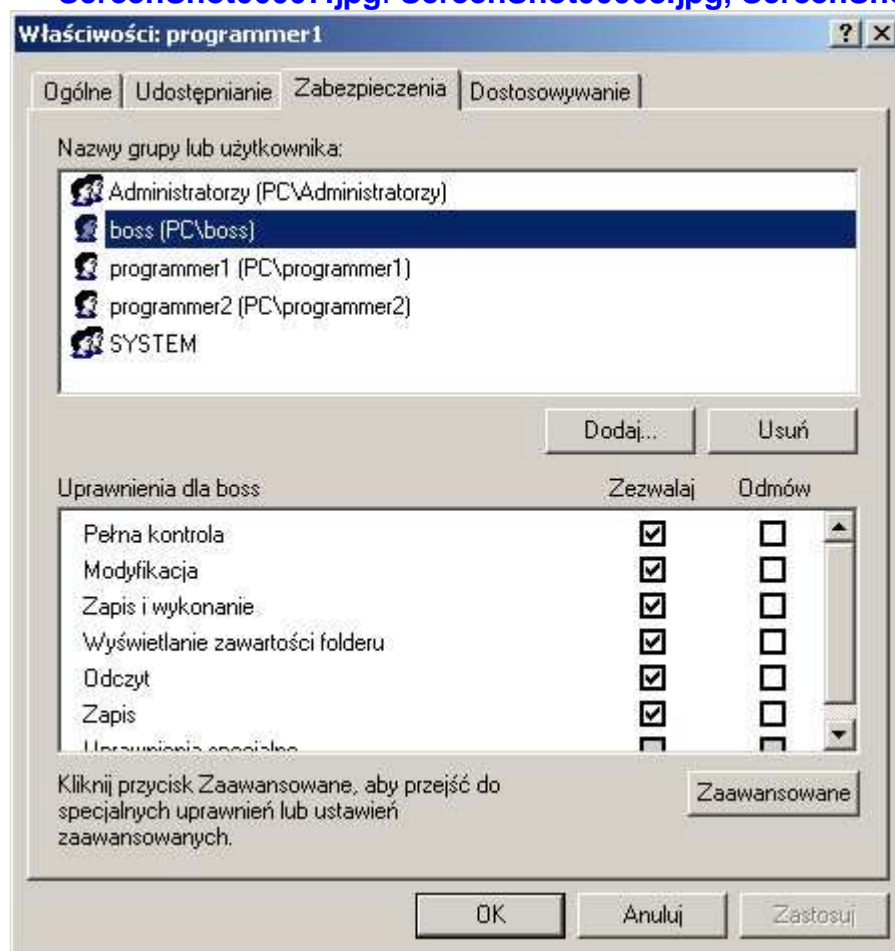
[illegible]

Właściwości: programmer1

? ×

Ogólne | Udostępnianie | Zabezpieczenia | Dostosowywanie

Nazwy grupy lub użytkownika:

Administratorzy (PC\Administratorzy)
boss (PC\boss)
programmer1 (PC\programmer1)
programmer2 (PC\programmer2)
SYSTEM

Dodaj... | Usuń

| Uprawnienia dla boss | Zezwalaj | Odmów |
|---|---|---|
| Pełna kontrola | ☑ | ☐ |
| Modyfikacja | ☑ | ☐ |
| Zapis i wykonanie | ☑ | ☐ |
| Wyświetlanie zawartości folderu | ☑ | ☐ |
| Odczyt | ☑ | ☐ |
| Zapis | ☑ | ☐ |
| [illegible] | ☐ | ☐ |

Kliknij przycisk Zaawansowane, aby przejść do specjalnych uprawnień lub ustawień zaawansowanych.

Zaawansowane

OK | Anuluj | Zastosuj